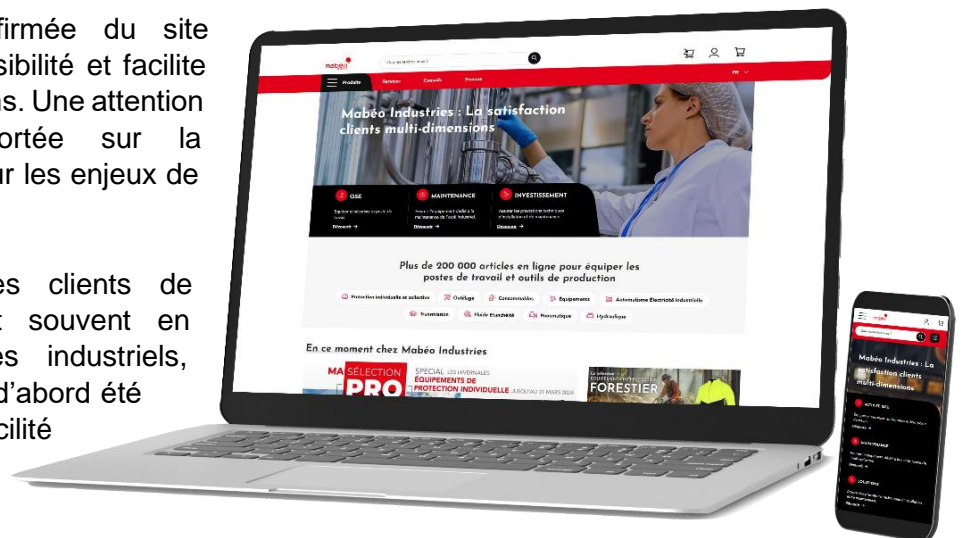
firmée du site sibilité et facilite ns. Une attention ortée sur la ur les enjeux de

es clients de t souvent en es industriels, d'abord été cilité

mabéo

Produits Services Conseils Promos

FR

Mabéo Industries : La satisfaction clients multi-dimensions

QSE

Découvrir →

MAINTENANCE

Découvrir →

INVESTISSEMENT

Découvrir →

Plus de 200 000 articles en ligne pour équiper les postes de travail et outils de production

Protection individuelle et collective

Outillage

Consommables

Equipements

Automatisme Electricité Industrielle

Transmission

Fluide Etanchéité

Pneumatique

Hydraulique

En ce moment chez Mabéo Industries

MA SÉLECTION PRO

SPECIAL LES HIVERNALES ÉQUIPEMENTS DE PROTECTION INDIVIDUELLE JUSQU'AU 31 MARS 2024

FORESTIER

Mabéo Industries : La satisfaction clients multi-dimensions

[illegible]

MAINTENANCE

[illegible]